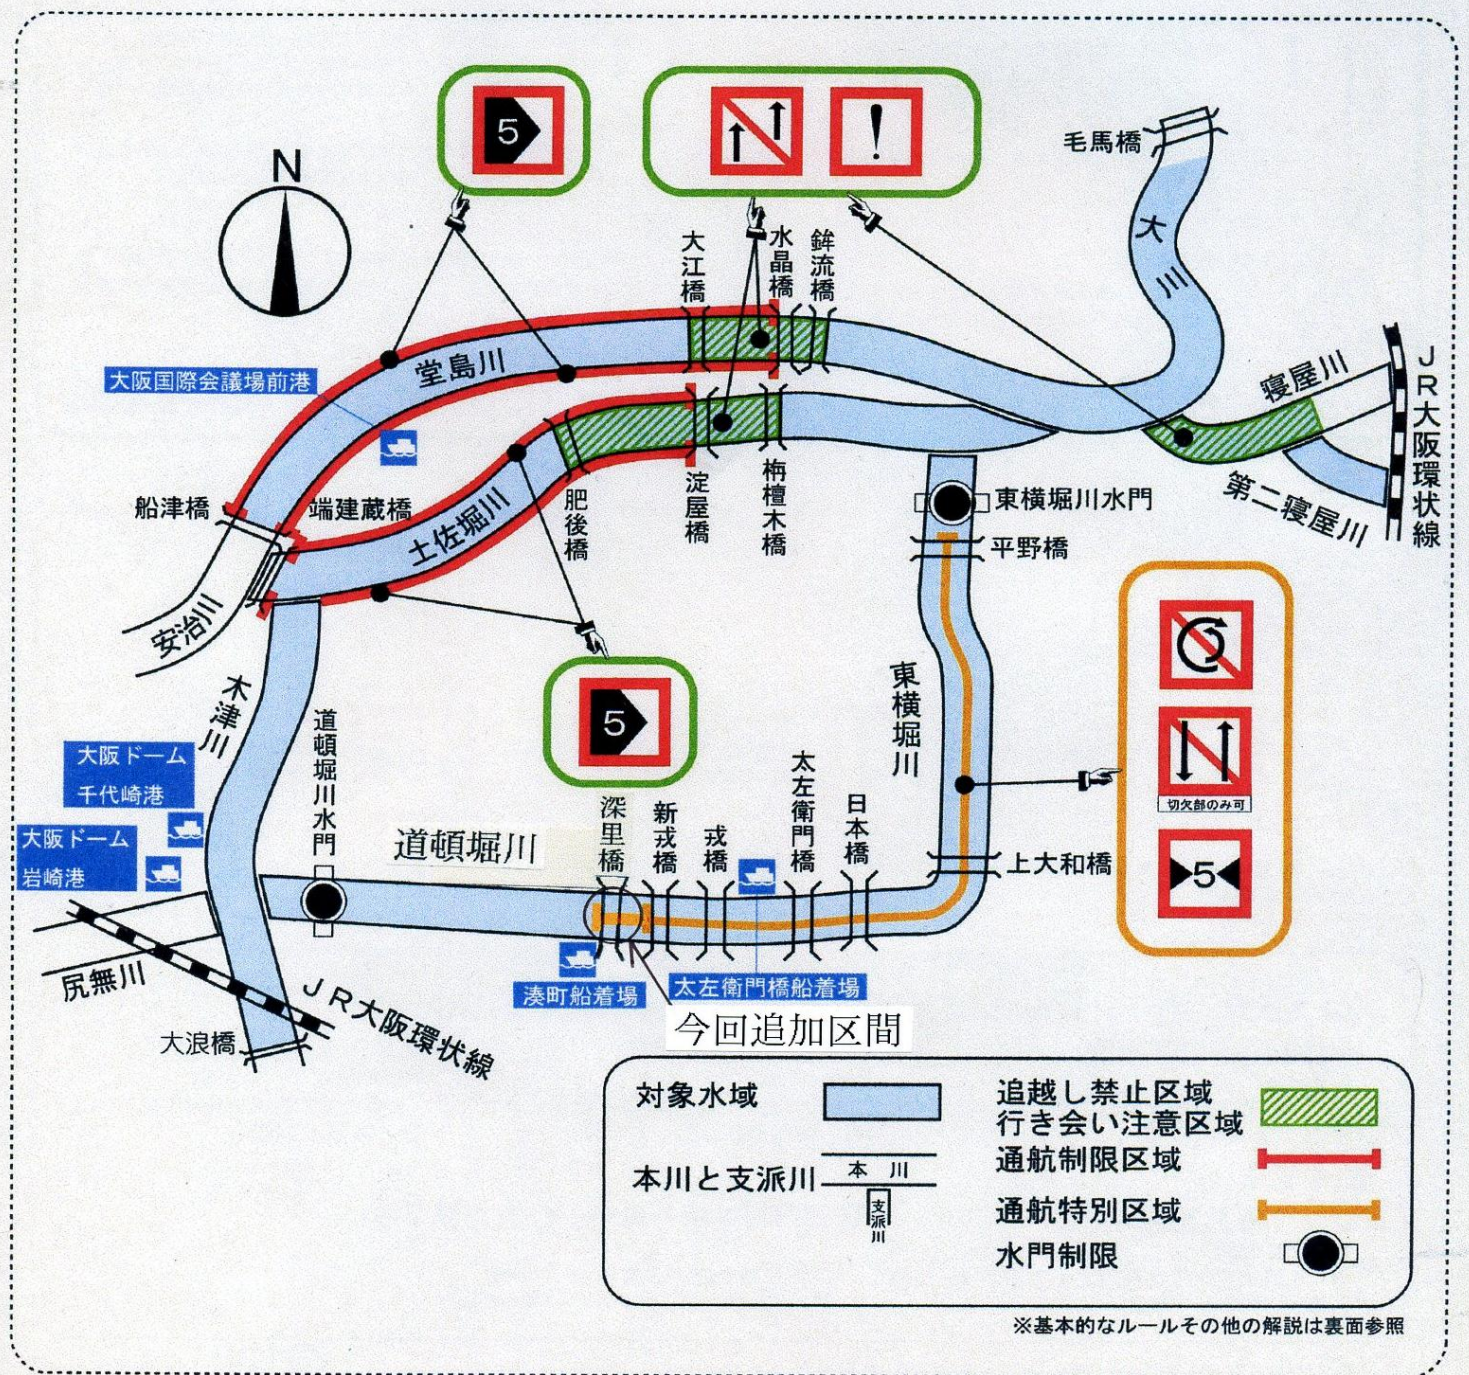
N

5

!

毛馬橋

大川

大江橋

水晶橋

鉾流橋

堂島川

大阪国際会議場前港

寝屋川

JR大阪環状線

第二寝屋川

船津橋

端建蔵橋

土佐堀川

肥後橋

淀屋橋

栴檀木橋

東横堀川水門

平野橋

安治川

5

木津川

道頓堀川水門

東横堀川

切欠部のみ可

5

大阪ドーム千代崎港

大阪ドーム岩崎港

道頓堀川

深里橋

新戎橋

戎橋

太左衛門橋

日本橋

上大和橋

尻無川

湊町船着場

太左衛門橋船着場

今回追加区間

大浪橋

JR大阪環状線

対象水域

本川と支派川

本川

支派川

追越し禁止区域
行き会い注意区域

通航制限区域

通航特別区域

水門制限

※基本的なルールその他の解説は裏面参照